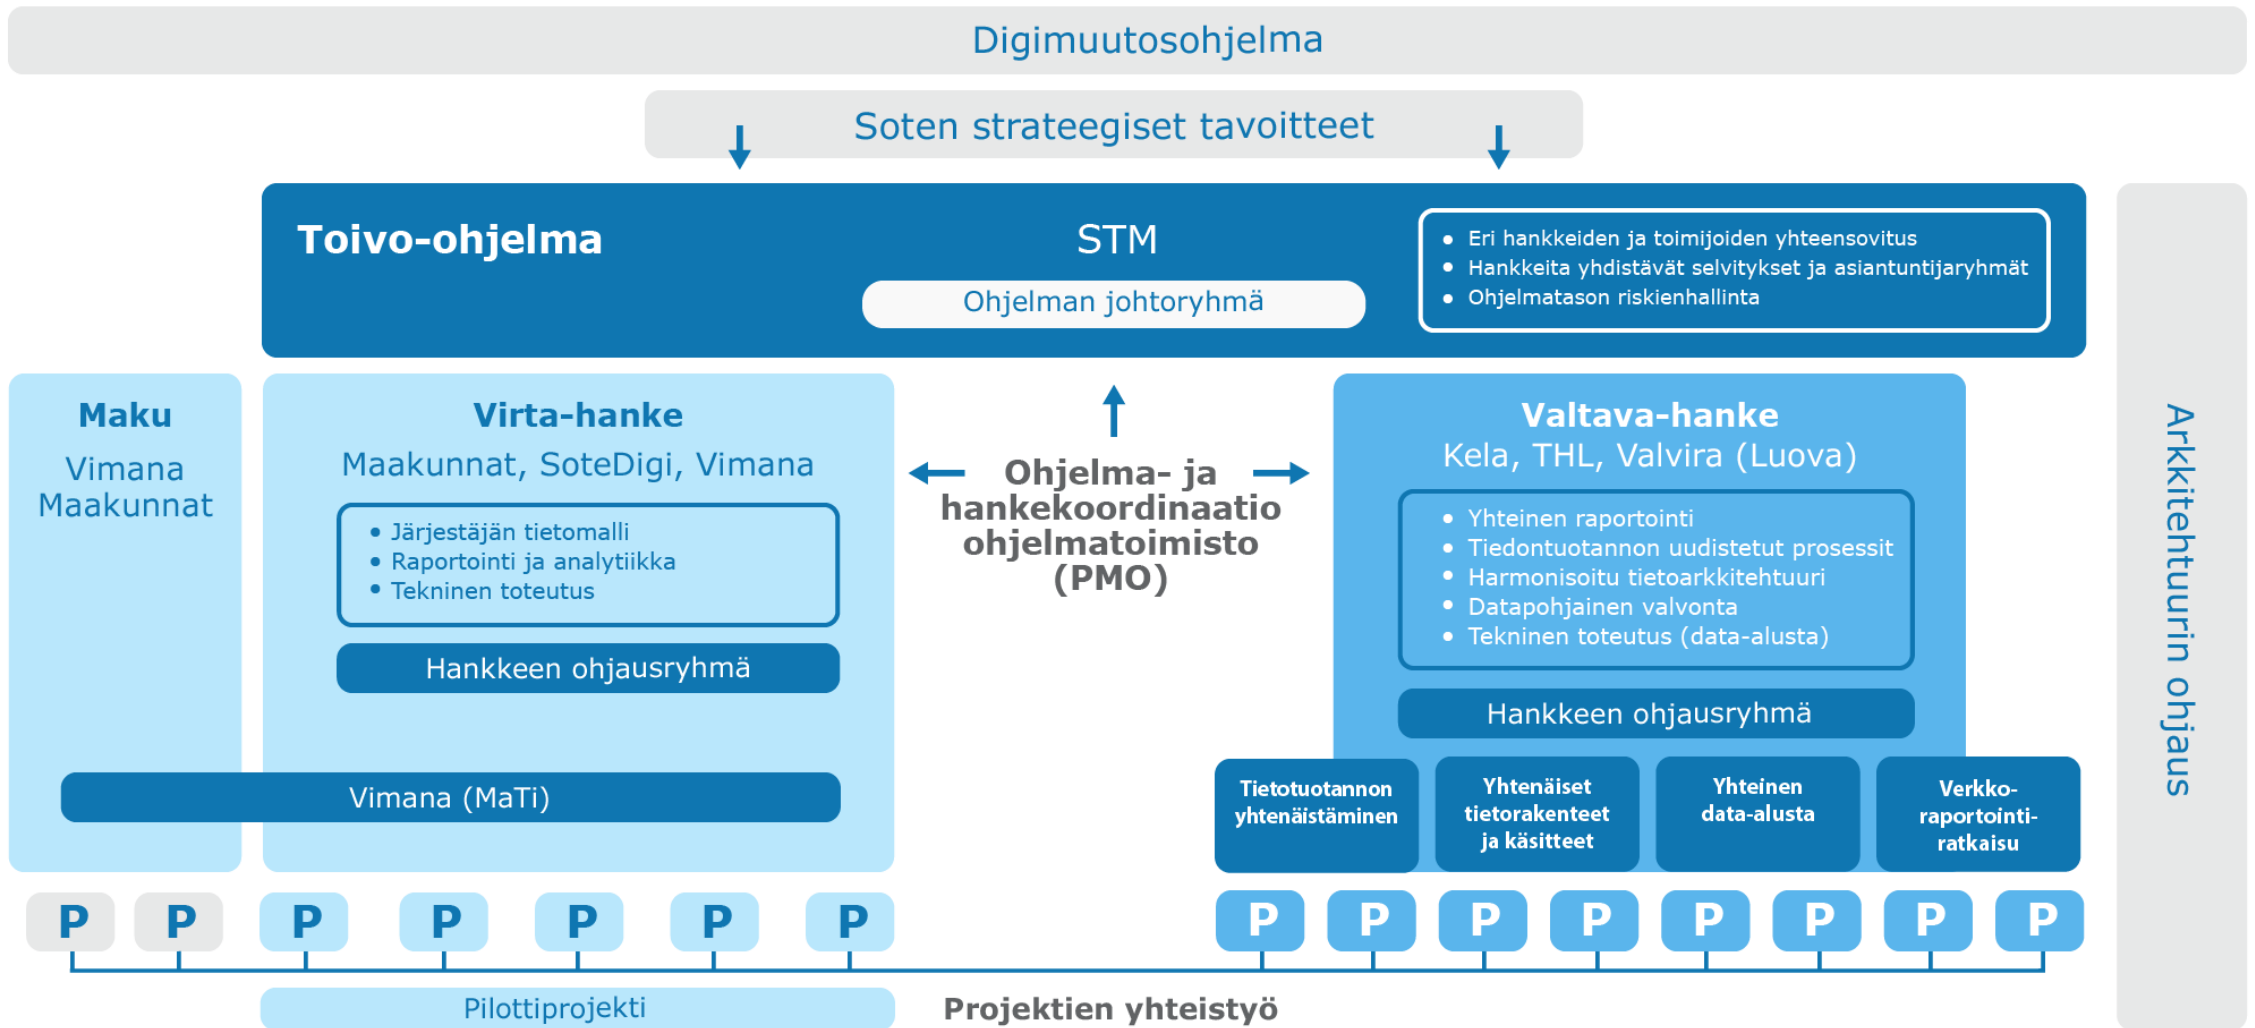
Digimuutosohjelma

Soten strateegiset tavoitteet

Toivo-ohjelma

STM

Ohjelman johtoryhmä

• Eri hankkeiden ja toimijoiden yhteensovitus
• Hankkeita yhdistävät selvitykset ja asiantuntijaryhmät
• Ohjelmatason riskienhallinta

Arkkitehtuurin ohjaus

Maku

Vimana
Maakunnat

Virta-hanke

Maakunnat, SoteDigi, Vimana

• Järjestäjän tietomalli
• Raportointi ja analytiikka
• Tekninen toteutus

Hankkeen ohjausryhmä

Ohjelma- ja hankekoordinaatio ohjelmatoimisto (PMO)

Valtava-hanke

Kela, THL, Valvira (Luova)

• Yhteinen raportointi
• Tiedontuotannon uudistetut prosessit
• Harmonisoitu tietoarkkitehtuuri
• Datapohjainen valvonta
• Tekninen toteutus (data-alusta)

Hankkeen ohjausryhmä

Vimana (MaTi)

Tietotuotannon yhtenäistäminen

Yhtenäiset tietorakenteet ja käsitteet

Yhteinen data-alusta

Verkko-raportointi-ratkaisu

P P P P P P P P P P P P P P P

Pilottiprojekti

Projektien yhteistyö